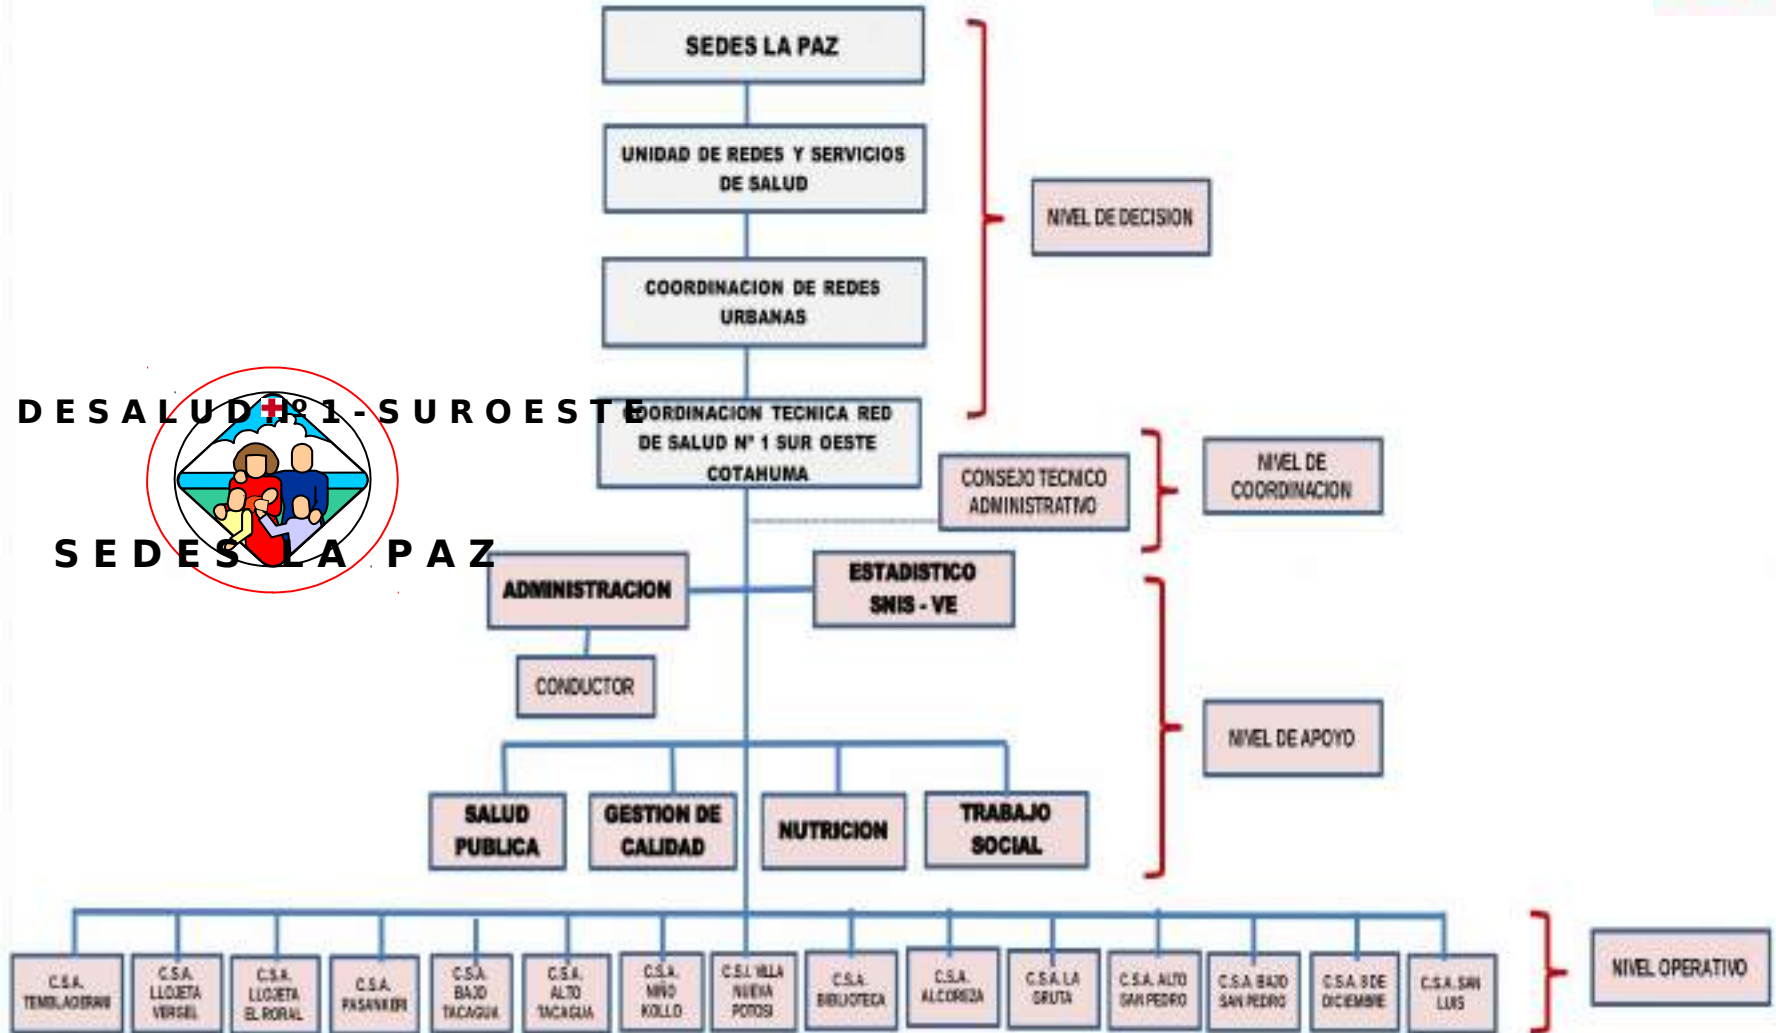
SEDES LA PAZ

UNIDAD DE REDES Y SERVICIOS DE SALUD

COORDINACION DE REDES URBANAS

NIVEL DE DECISION

DESALUD Nº 1 - SUROESTE

SEDES LA PAZ

COORDINACION TECNICA RED DE SALUD Nº 1 SUR OESTE COTAHUMA

CONSEJO TECNICO ADMINISTRATIVO

NIVEL DE COORDINACION

ADMINISTRACION

ESTADISTICO SNIS - VE

CONDUCTOR

NIVEL DE APOYO

SALUD PUBLICA

GESTION DE CALIDAD

NUTRICION

TRABAJO SOCIAL

C.S.A. TEMBLADERANI

C.S.A. LLOJETA VERGEL

C.S.A. LLOJETA EL RORAL

C.S.A. PASANKERI

C.S.A. BAJO TACAGUA

C.S.A. ALTO TACAGUA

C.S.A. NIÑO KOLLO

C.S.I. VILLA NUEVA POTOSI

C.S.A. BIBLIOTECA

C.S.A. ALCOREZA

C.S.A. LA GRUTA

C.S.A. ALTO SAN PEDRO

C.S.A. BAJO SAN PEDRO

C.S.A. 8 DE DICIEMBRE

C.S.A. SAN LUIS

NIVEL OPERATIVO